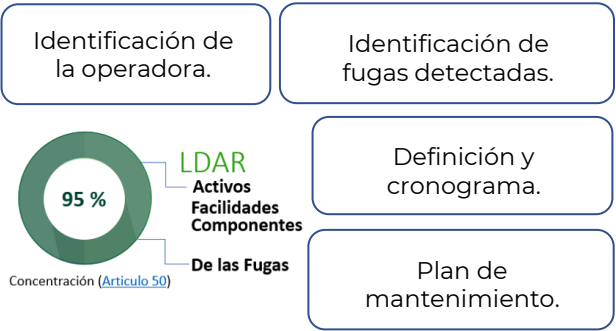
Identificación de la operadora.

Identificación de fugas detectadas.

95 %

LDAR

Activos
Facilidades
Componentes

De las Fugas

Concentración (Artículo 50)

Definición y cronograma.

Plan de mantenimiento.